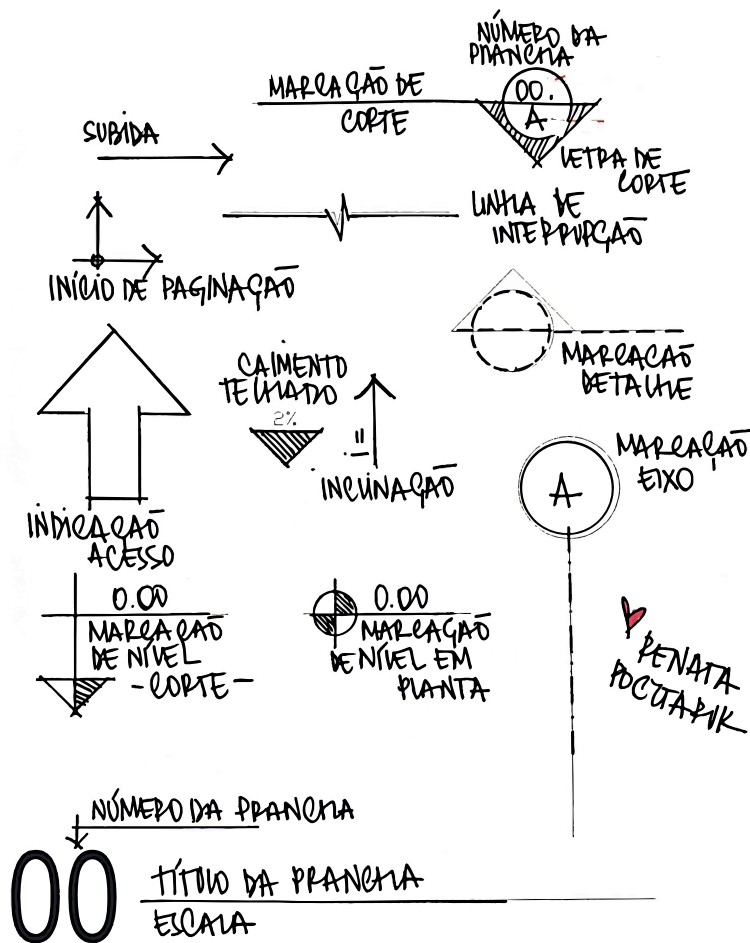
NÚMERO DA PRANCHA

MARCAÇÃO DE CORTE

00.

A

SUBIDA

LETRA DE CORTE

LINHA DE INTERRUPÇÃO

INÍCIO DE PAGINAÇÃO

MARCAÇÃO DETALHE

CAIMENTO TELHADO

2%

INCLINAÇÃO

MARCAÇÃO EIXO

A

INDICAÇÃO ACESSO

0.00

MARCAÇÃO DE NÍVEL -CORTE-

0.00

MARCAÇÃO DE NÍVEL EM PLANTA

RENATA POCZTARUK

NÚMERO DA PRANCHA

00

TÍTULO DA PRANCHA

ESCALA